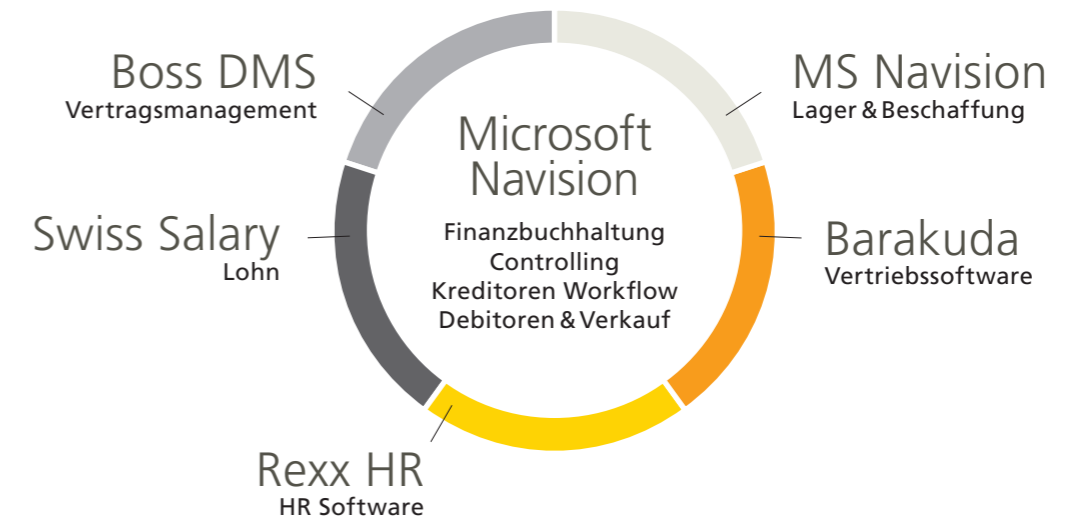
Boss DMS
Vertragsmanagement

MS Navision
Lager & Beschaffung

Microsoft Navision

Finanzbuchhaltung
Controlling
Kreditoren Workflow
Debitoren & Verkauf

Swiss Salary
Lohn

Barakuda
Vertriebssoftware

Rexx HR
HR Software